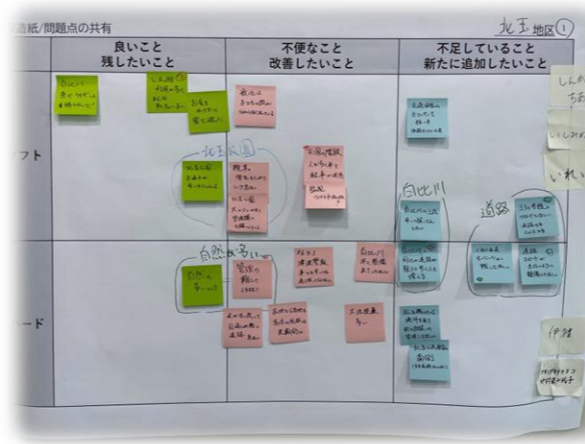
造紙/問題点の共有

北玉地区①

| | 良いこと 残したいこと | 不便なこと 改善したいこと | 不足していること 新たに追加したいこと |
|---|---|---|---|
| フト | 北玉公園 | | 白比川 道路 |
| ード | 自然が多い | | |